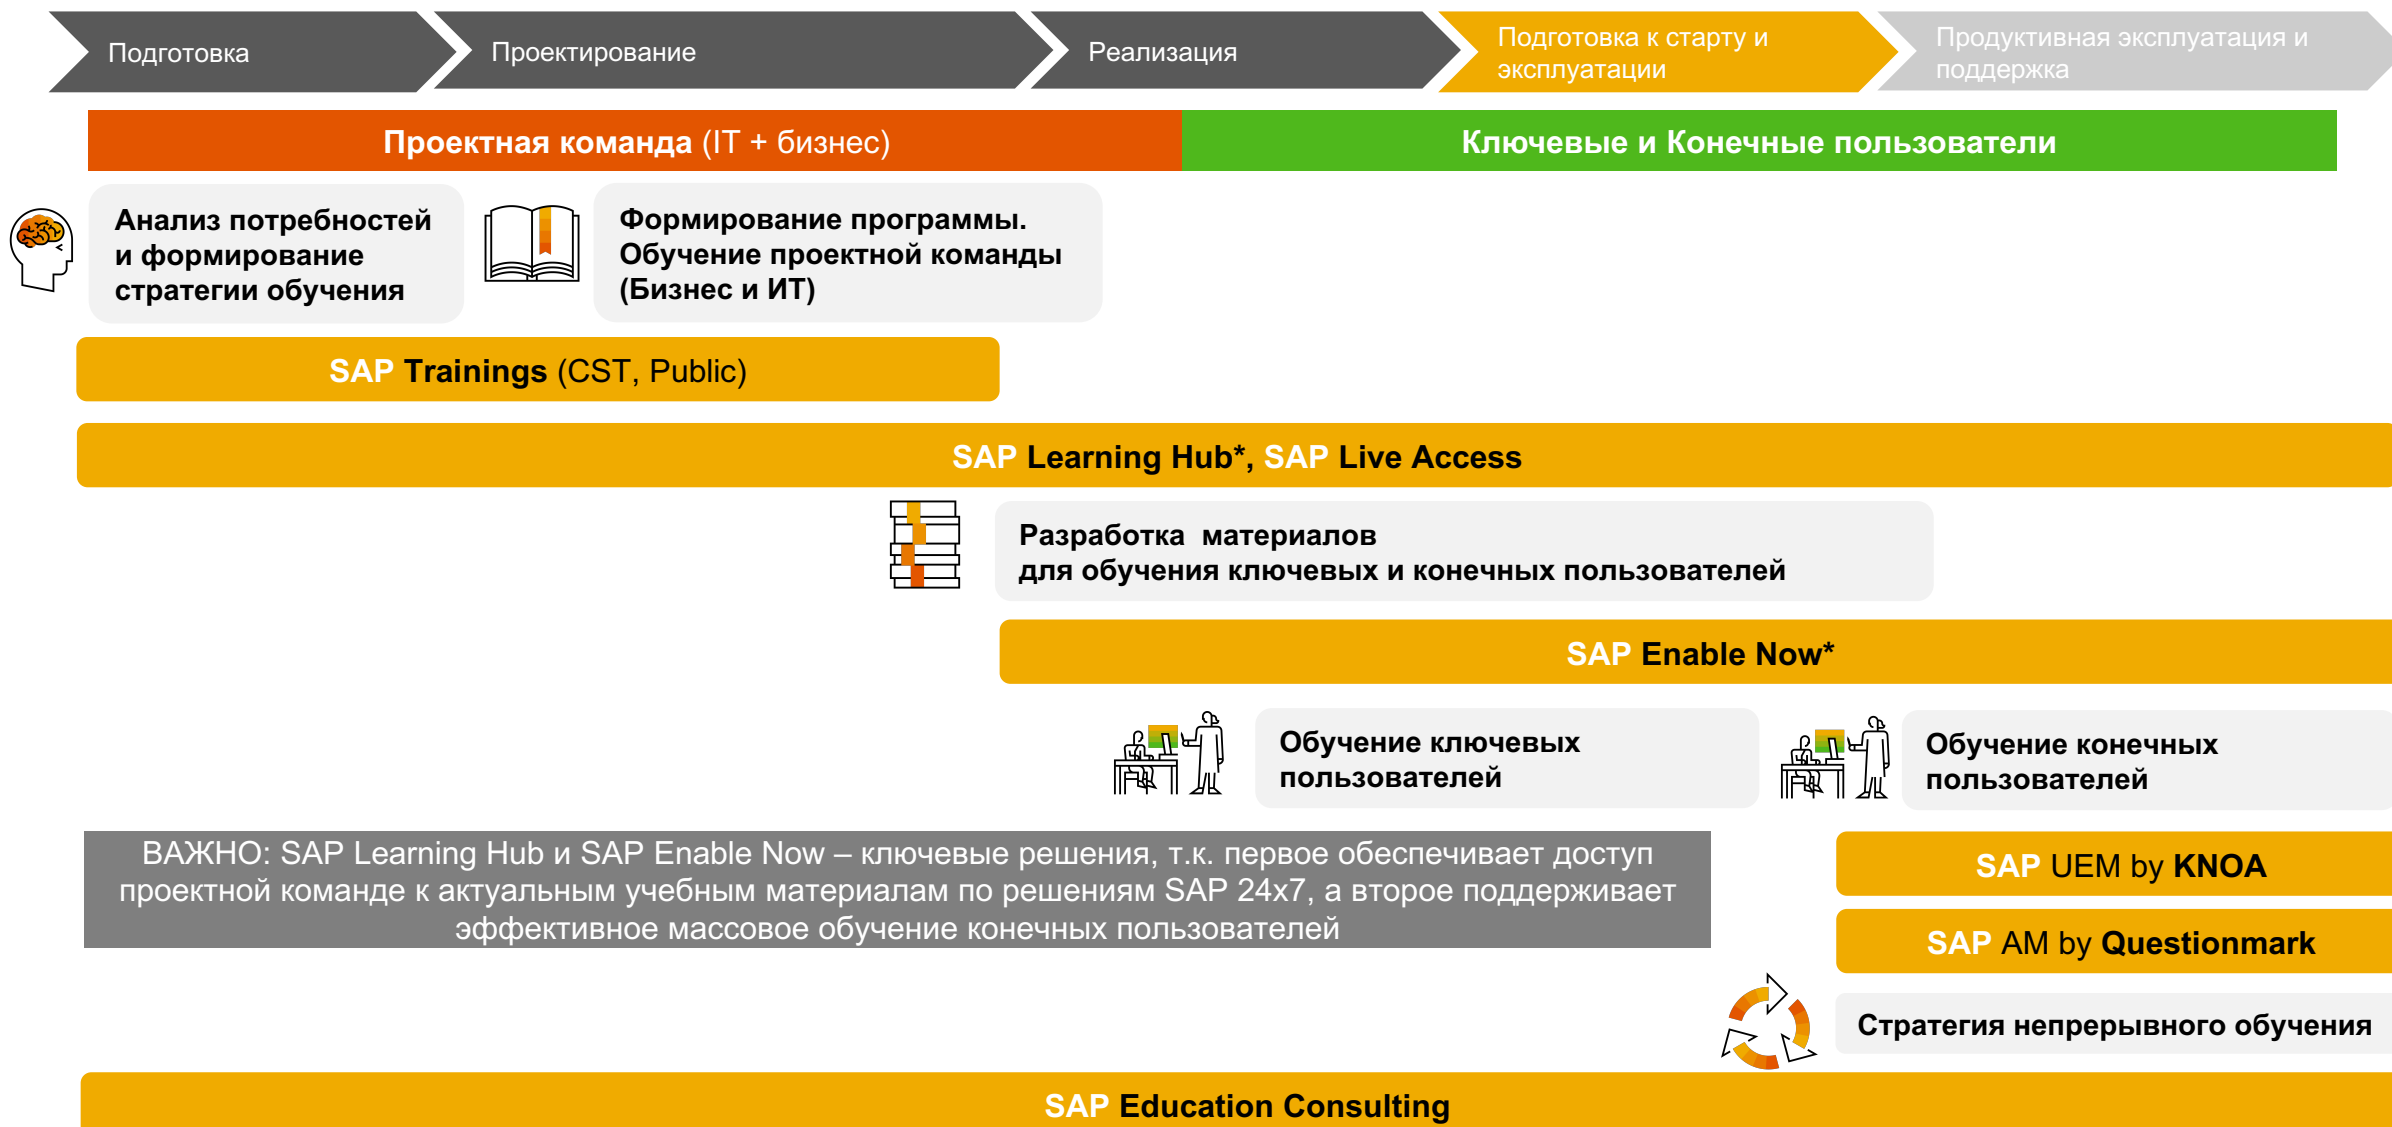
Подготовка

Проектирование

Реализация

Подготовка к старту и эксплуатации

Продуктивная эксплуатация и поддержка

Проектная команда (IT + бизнес)

Ключевые и Конечные пользователи

Анализ потребностей и формирование стратегии обучения

Формирование программы. Обучение проектной команды (Бизнес и ИТ)

SAP Trainings (CST, Public)

SAP Learning Hub*, SAP Live Access

Разработка материалов для обучения ключевых и конечных пользователей

SAP Enable Now*

Обучение ключевых пользователей

Обучение конечных пользователей

ВАЖНО: SAP Learning Hub и SAP Enable Now – ключевые решения, т.к. первое обеспечивает доступ проектной команде к актуальным учебным материалам по решениям SAP 24x7, а второе поддерживает эффективное массовое обучение конечных пользователей

SAP UEM by KNOA

SAP AM by Questionmark

Стратегия непрерывного обучения

SAP Education Consulting